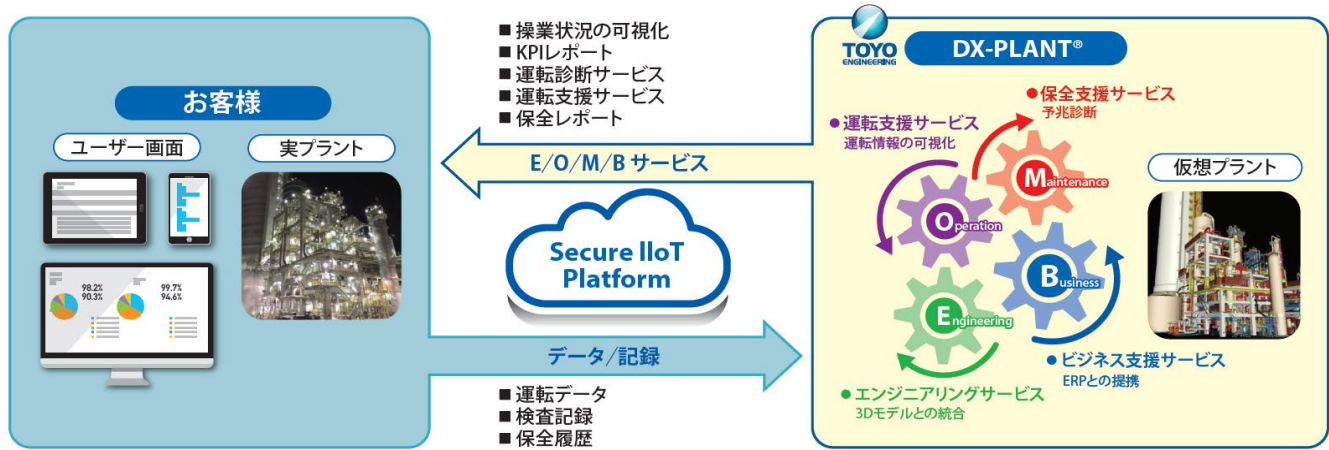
お客様

ユーザー画面

実プラント

98.2%
90.3%

99.7%
94.6%

■ 操業状況の可視化
■ KPIレポート
■ 運転診断サービス
■ 運転支援サービス
■ 保全レポート

E/O/M/B サービス

Secure IIoT Platform

データ/記録

■ 運転データ
■ 検査記録
■ 保全履歴

TOYO ENGINEERING

DX-PLANT®

● 保全支援サービス
予兆診断

● 運転支援サービス
運転情報の可視化

仮想プラント

Maintenance

Operation

Business

Engineering

● ビジネス支援サービス
ERPとの提携

● エンジニアリングサービス
3Dモデルとの統合